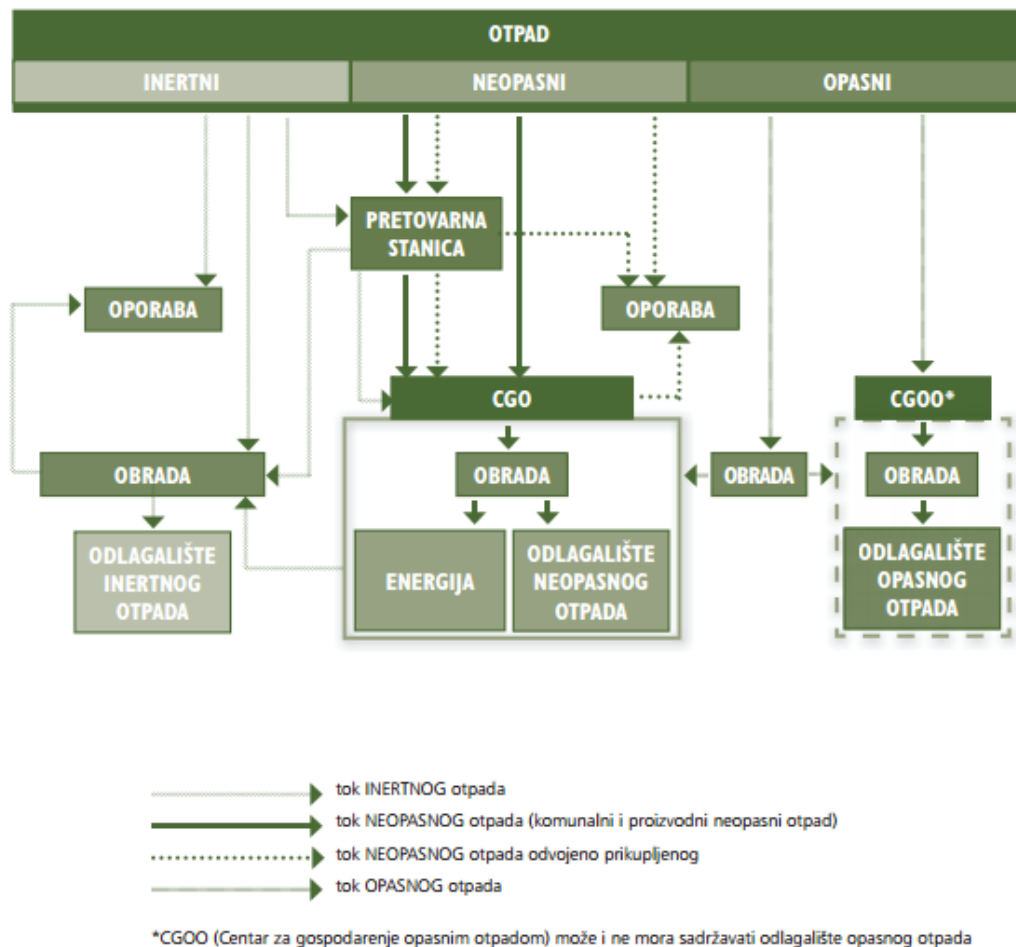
OTPAD

INERTNI

NEOPASNI

OPASNI

PRETOVARNA STANICA

OPORABA

OPORABA

CGO

CGOO*

OBRADA

OBRADA

OBRADA

OBRADA

ODLAGALIŠTE INERTNOG OTPADA

ENERGIJA

ODLAGALIŠTE NEOPASNOG OTPADA

ODLAGALIŠTE OPASNOG OTPADA

tok INERTNOG otpada

tok NEOPASNOG otpada (komunalni i proizvodni neopasni otpad)

tok NEOPASNOG otpada odvojeno prikupljenog

tok OPASNOG otpada

*CGOO (Centar za gospodarenje opasnim otpadom) može i ne mora sadržavati odlagalište opasnog otpada